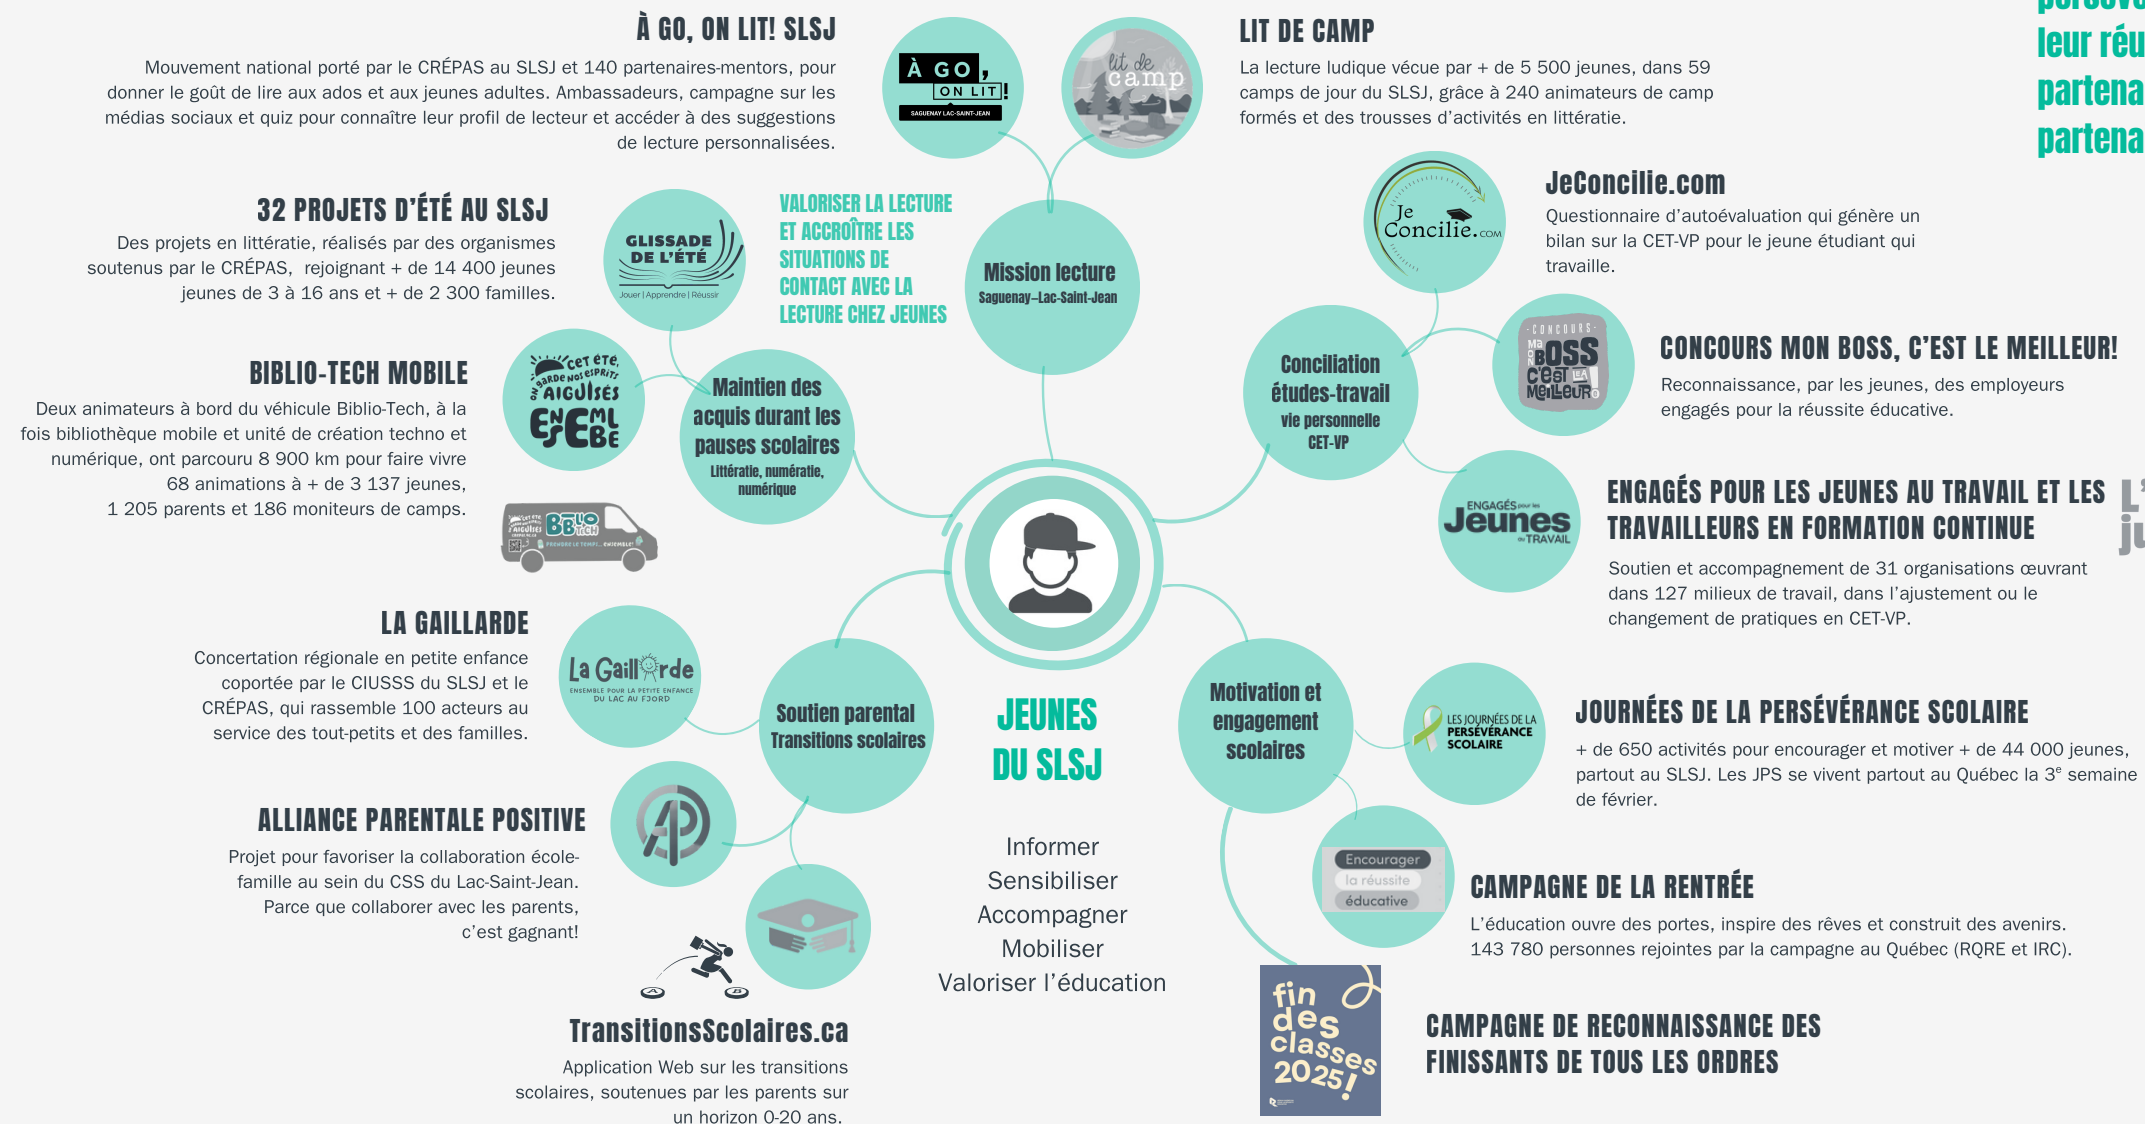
À GO, ON LIT! SLSJ

Mouvement national porté par le CRÉPAS au SLSJ et 140 partenaires-mentors, pour donner le goût de lire aux ados et aux jeunes adultes. Ambassadeurs, campagne sur les médias sociaux et quiz pour connaître leur profil de lecteur et accéder à des suggestions de lecture personnalisées.

À GO, ON LIT! SAGUENAY LAC-SAINT-JEAN

lit de camp

LIT DE CAMP

La lecture ludique vécue par + de 5 500 jeunes, dans 59 camps de jour du SLSJ, grâce à 240 animateurs de camp formés et des trousses d'activités en littératie.

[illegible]
leur réu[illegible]
partena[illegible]
partena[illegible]

32 PROJETS D'ÉTÉ AU SLSJ

Des projets en littératie, réalisés par des organismes soutenus par le CRÉPAS, rejoignant + de 14 400 jeunes jeunes de 3 à 16 ans et + de 2 300 familles.

GLISSADE DE L'ÉTÉ
Jouer | Apprendre | Réussir

VALORISER LA LECTURE ET ACCROÎTRE LES SITUATIONS DE CONTACT AVEC LA LECTURE CHEZ JEUNES

Mission lecture
Saguenay–Lac-Saint-Jean

Je Concilie.com

JeConcilie.com

Questionnaire d'autoévaluation qui génère un bilan sur la CET-VP pour le jeune étudiant qui travaille.

BIBLIO-TECH MOBILE

Deux animateurs à bord du véhicule Biblio-Tech, à la fois bibliothèque mobile et unité de création techno et numérique, ont parcouru 8 900 km pour faire vivre 68 animations à + de 3 137 jeunes, 1 205 parents et 186 moniteurs de camps.

Cet été, on garde nos esprits aiguisés ensemble

Maintien des acquis durant les pauses scolaires
Littératie, numératie, numérique

Conciliation études-travail vie personnelle CET-VP

CONCOURS Ma BOSS c'est LA MEILLEURE

CONCOURS MON BOSS, C'EST LE MEILLEUR!

Reconnaissance, par les jeunes, des employeurs engagés pour la réussite éducative.

ENGAGÉS pour les Jeunes au TRAVAIL

ENGAGÉS POUR LES JEUNES AU TRAVAIL ET LES TRAVAILLEURS EN FORMATION CONTINUE

Soutien et accompagnement de 31 organisations œuvrant dans 127 milieux de travail, dans l'ajustement ou le changement de pratiques en CET-VP.

LA GAILLARDE

Concertation régionale en petite enfance coportée par le CIUSSS du SLSJ et le CRÉPAS, qui rassemble 100 acteurs au service des tout-petits et des familles.

La Gaillarde
ENSEMBLE POUR LA PETITE ENFANCE DU LAC AU FJORD

Soutien parental Transitions scolaires

JEUNES DU SLSJ

Motivation et engagement scolaires

LES JOURNÉES DE LA PERSÉVÉRANCE SCOLAIRE

JOURNÉES DE LA PERSÉVÉRANCE SCOLAIRE

+ de 650 activités pour encourager et motiver + de 44 000 jeunes, partout au SLSJ. Les JPS se vivent partout au Québec la 3$^e$ semaine de février.

ALLIANCE PARENTALE POSITIVE

Projet pour favoriser la collaboration école-famille au sein du CSS du Lac-Saint-Jean. Parce que collaborer avec les parents, c'est gagnant!

Informer
Sensibiliser
Accompagner
Mobiliser
Valoriser l'éducation

Encourager la réussite éducative

CAMPAGNE DE LA RENTRÉE

L'éducation ouvre des portes, inspire des rêves et construit des avenirs. 143 780 personnes rejointes par la campagne au Québec (RQRE et IRC).

TransitionsScolaires.ca

Application Web sur les transitions scolaires, soutenues par les parents sur un horizon 0-20 ans.

fin des classes 2025!

CAMPAGNE DE RECONNAISSANCE DES FINISSANTS DE TOUS LES ORDRES